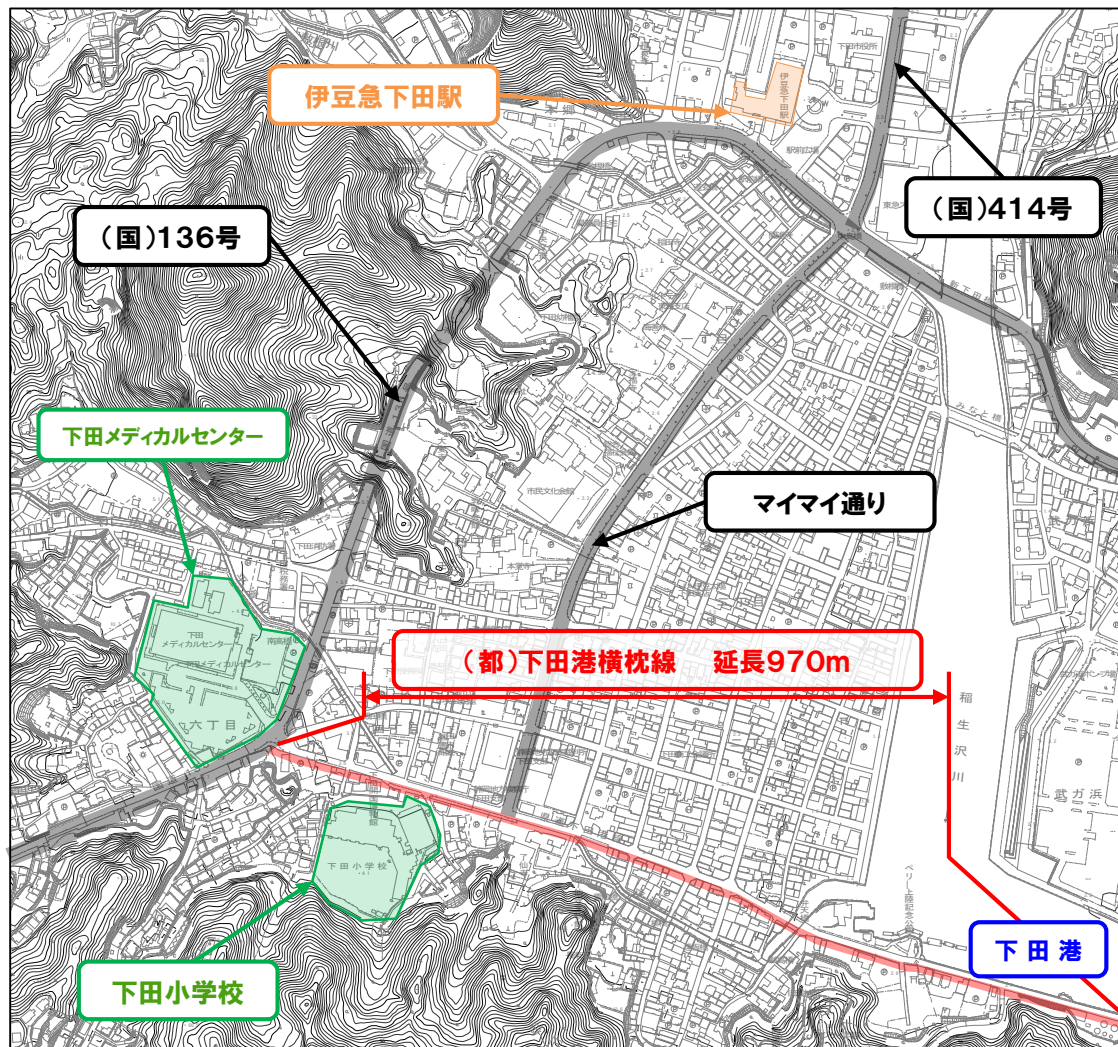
伊豆急下田駅

(国)414号

(国)136号

下田メディカルセンター

マイマイ通り

(都)下田港横枕線　延長970m

稲生沢川

武ガ浜

下田港

下田小学校

下田メディカルセンター

六丁目

下田小学校

市民文化会館

ペリー上陸記念碑